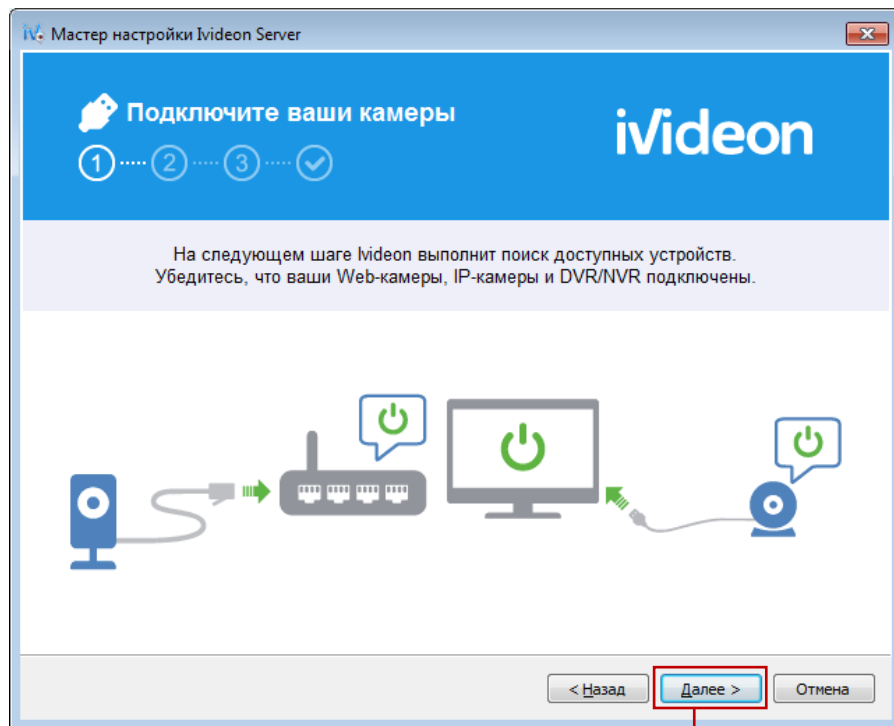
Мастер настройки Ivideon Server

Подключите ваши камеры

1 2 3

ivideon

На следующем шаге Ivideon выполнит поиск доступных устройств. Убедитесь, что ваши Web-камеры, IP-камеры и DVR/NVR подключены.

< Назад
Далее >
Отмена